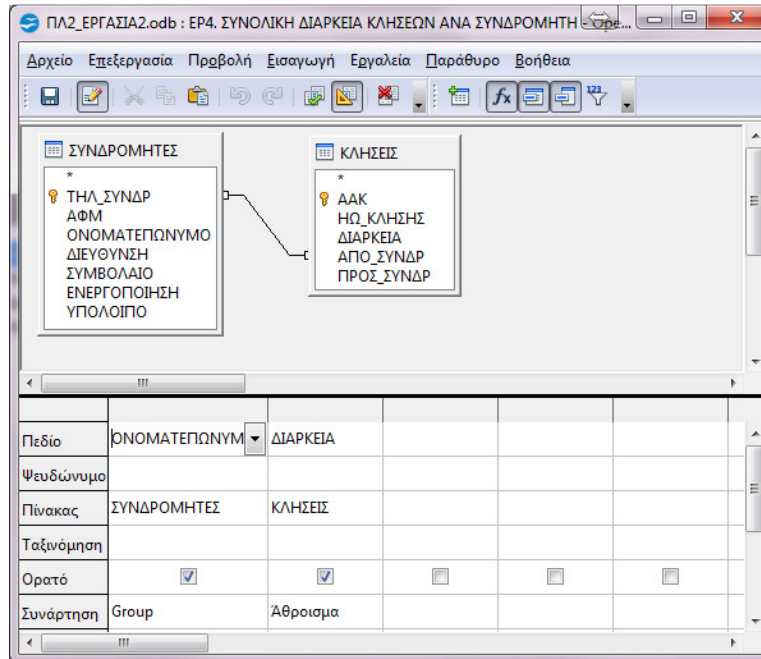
ΠΛ2_ΕΡΓΑΣΙΑ2.odb : ΕΡ4. ΣΥΝΟΛΙΚΗ ΔΙΑΡΚΕΙΑ ΚΛΗΣΕΩΝ ΑΝΑ ΣΥΝΔΡΟΜΗΤΗ - Ope...

Αρχείο Επεξεργασία Προβολή Εισαγωγή Εργαλεία Παράθυρο Βοήθεια

ΣΥΝΔΡΟΜΗΤΕΣ
*
ΤΗΛ_ΣΥΝΔΡ
ΑΦΜ
ΟΝΟΜΑΤΕΠΩΝΥΜΟ
ΔΙΕΥΘΥΝΣΗ
ΣΥΜΒΟΛΑΙΟ
ΕΝΕΡΓΟΠΟΙΗΣΗ
ΥΠΟΛΟΙΠΟ

ΚΛΗΣΕΙΣ
*
ΑΑΚ
ΗΩ_ΚΛΗΣΗΣ
ΔΙΑΡΚΕΙΑ
ΑΠΟ_ΣΥΝΔΡ
ΠΡΟΣ_ΣΥΝΔΡ

| | | | | | |
|---|---|---|---|---|---|
| Πεδίο | ΟΝΟΜΑΤΕΠΩΝΥΜ | ΔΙΑΡΚΕΙΑ | | | |
| Ψευδώνυμο | | | | | |
| Πίνακας | ΣΥΝΔΡΟΜΗΤΕΣ | ΚΛΗΣΕΙΣ | | | |
| Ταξινόμηση | | | | | |
| Ορατό | ☑ | ☑ | ☐ | ☐ | ☐ |
| Συνάρτηση | Group | Άθροισμα | | | |